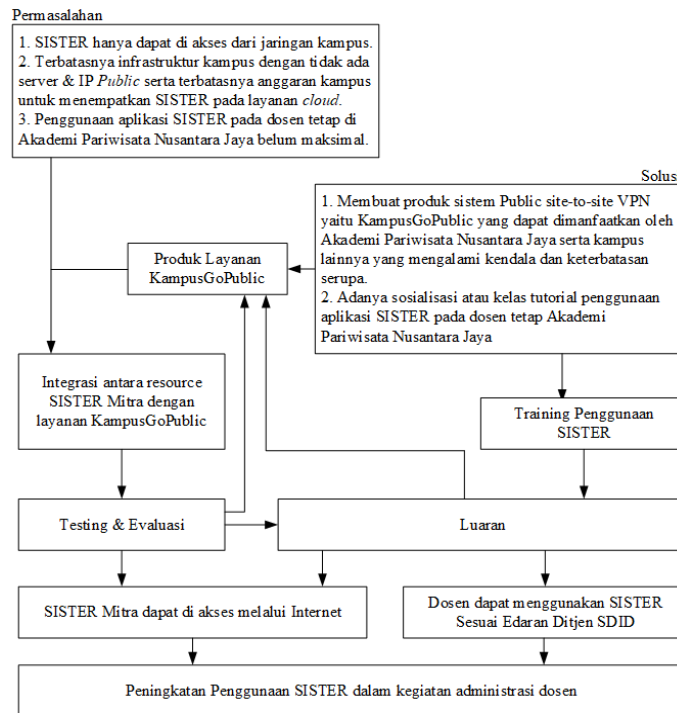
Permasalahan

1. SISTER hanya dapat di akses dari jaringan kampus.
2. Terbatasnya infrastruktur kampus dengan tidak ada server & IP *Public* serta terbatasnya anggaran kampus untuk menempatkan SISTER pada layanan *cloud*.
3. Penggunaan aplikasi SISTER pada dosen tetap di Akademi Pariwisata Nusantara Jaya belum maksimal.

Solus

1. Membuat produk sistem Public site-to-site VPN yaitu KampusGoPublic yang dapat dimanfaatkan oleh Akademi Pariwisata Nusantara Jaya serta kampus lainnya yang mengalami kendala dan keterbatasan serupa.
2. Adanya sosialisasi atau kelas tutorial penggunaan aplikasi SISTER pada dosen tetap Akademi Pariwisata Nusantara Jaya

Produk Layanan KampusGoPublic

Integrasi antara resource SISTER Mitra dengan layanan KampusGoPublic

Training Penggunaan SISTER

Testing & Evaluasi

Luaran

SISTER Mitra dapat di akses melalui Internet

Dosen dapat menggunakan SISTER Sesuai Edaran Ditjen SDID

Peningkatan Penggunaan SISTER dalam kegiatan administrasi dosen